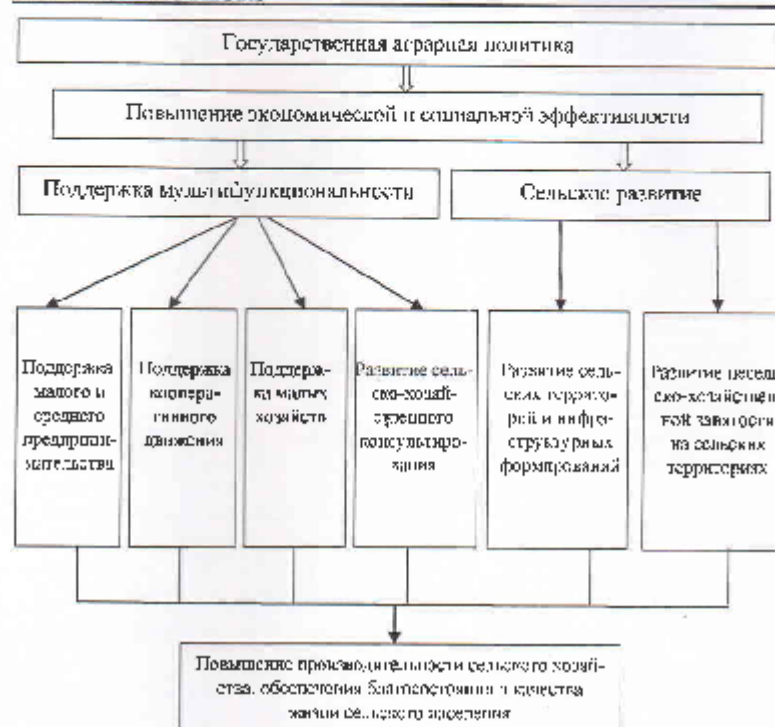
Государственная аграрная политика

Повышение экономической и социальной эффективности

Поддержка мультифункциональности

Сельское развитие

Поддержка малого и среднего предпринимательства

Поддержка кооперативного движения

Поддержка малых хозяйств

Развитие сельско-хозяйственного консультирования

Развитие сельских территорий и инфраструктурных формирований

Развитие несельско-хозяйственной занятости на сельских территориях

Повышение производительности сельского хозяйства, обеспечения благосостояния и качества жизни сельского населения